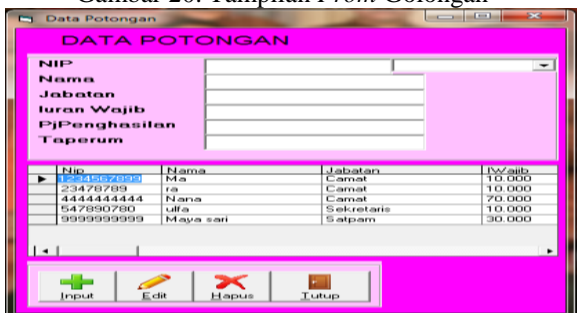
Gambar 20. Tampilan Form Golongan

Data Potongan

DATA POTONGAN

NIP
Nama
Jabatan
Iuran Wajib
PjPenghasilan
Taperum

| Nip | Nama | Jabatan | IWajib |
|---|---|---|---|
| 1234567899 | Ma | Camat | 10.000 |
| 23478789 | ra | Camat | 10.000 |
| 4444444444 | Nana | Camat | 70.000 |
| 547890780 | ulfa | Sekretaris | 10.000 |
| 9999999999 | Maya sari | Satpam | 30.000 |

Input Edit Hapus Tutup